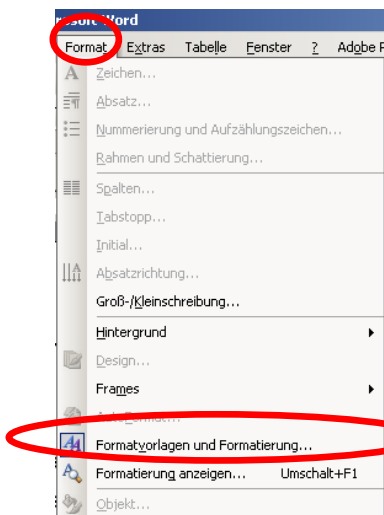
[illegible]soft Word
Format Extras Tabelle Fenster ? Adobe P
Zeichen...
Absatz...
Nummerierung und Aufzählungszeichen...
Rahmen und Schattierung...
Spalten...
Tabstopp...
Initial...
Absatzrichtung...
Groß-/Kleinschreibung...
Hintergrund
Design...
Frames
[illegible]
Formatvorlagen und Formatierung...
Formatierung anzeigen... Umschalt+F1
Objekt...